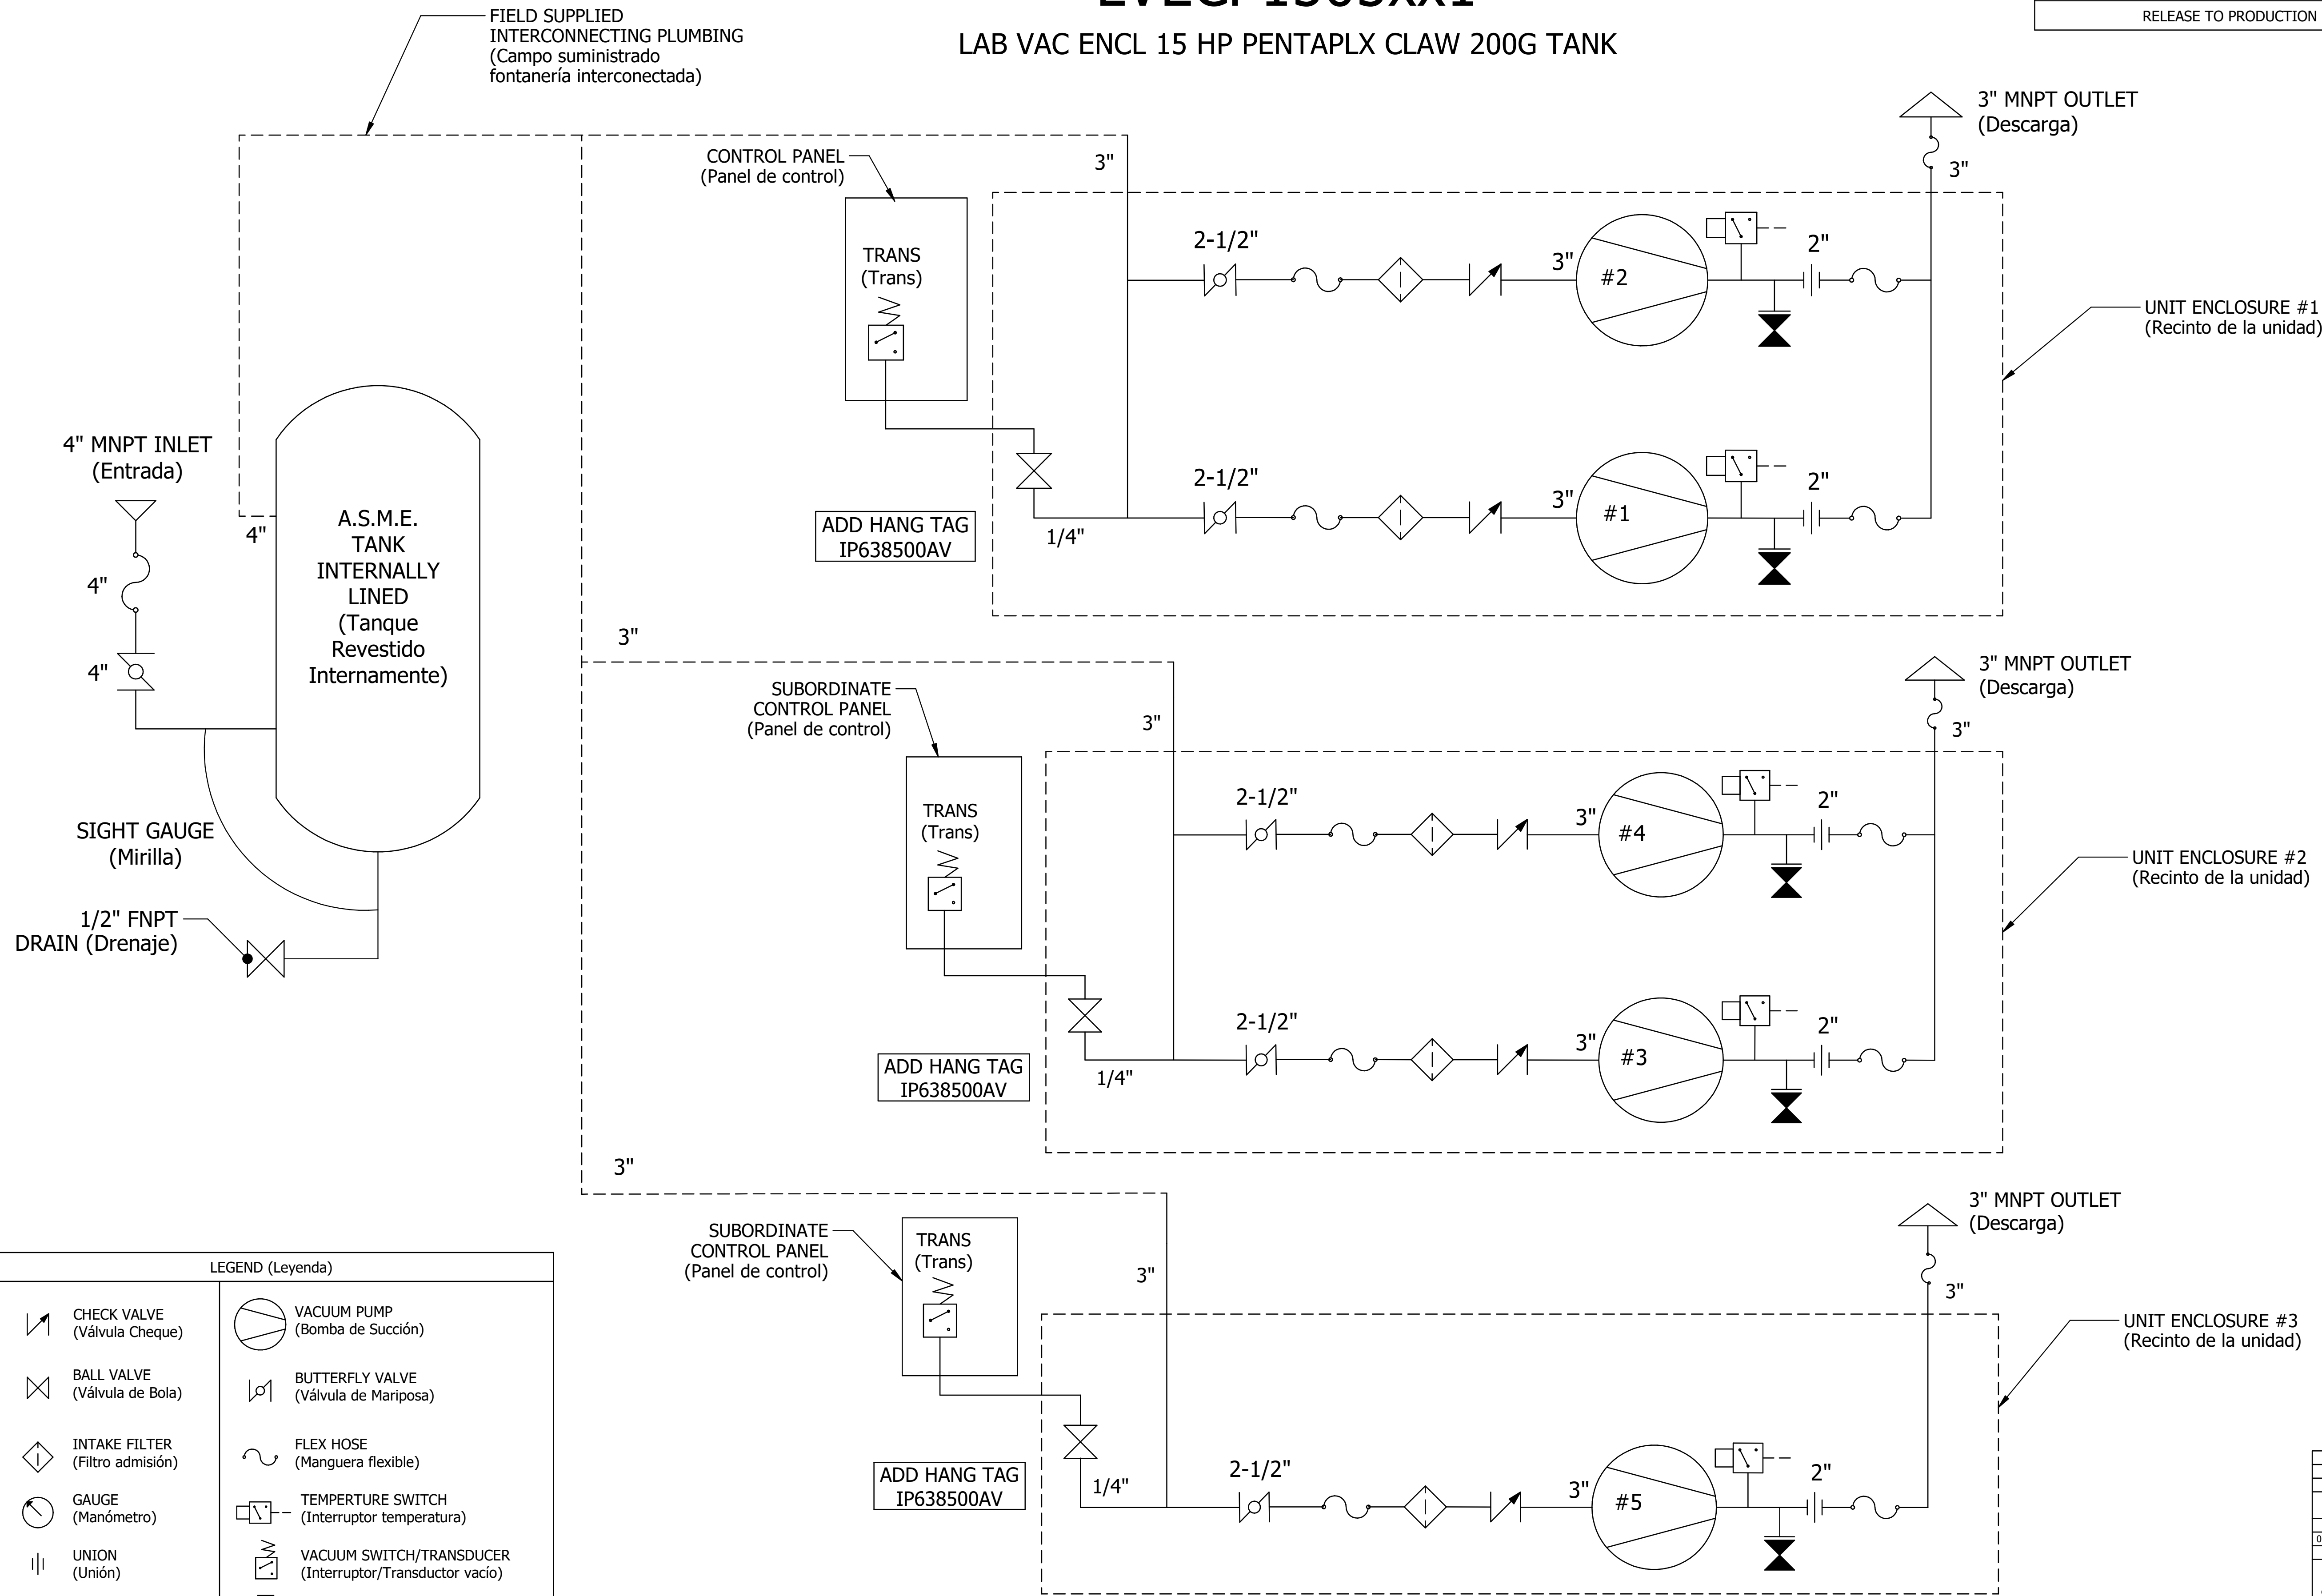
RELEASE TO PRODUCTION

LAB VAC ENCL 15 HP PENTAPLX CLAW 200G TANK

FIELD SUPPLIED INTERCONNECTING PLUMBING (Campo suministrado fontanería interconectada)

CONTROL PANEL (Panel de control)

TRANS (Trans)

3"

3" MNPT OUTLET (Descarga)

3"

2-1/2"

3"

#2

2"

UNIT ENCLOSURE #1 (Recinto de la unidad)

4" MNPT INLET (Entrada)

A.S.M.E. TANK INTERNALLY LINED (Tanque Revestido Internamente)

4"

4"

4"

ADD HANG TAG IP638500AV

1/4"

2-1/2"

3"

#1

2"

3"

3" MNPT OUTLET (Descarga)

SUBORDINATE CONTROL PANEL (Panel de control)

3"

3"

TRANS (Trans)

2-1/2"

3"

#4

2"

UNIT ENCLOSURE #2 (Recinto de la unidad)

SIGHT GAUGE (Mirilla)

1/2" FNPT DRAIN (Drenaje)

ADD HANG TAG IP638500AV

1/4"

2-1/2"

3"

#3

2"

3"

3" MNPT OUTLET (Descarga)

SUBORDINATE CONTROL PANEL (Panel de control)

TRANS (Trans)

3"

3"

UNIT ENCLOSURE #3 (Recinto de la unidad)

LEGEND (Leyenda)

CHECK VALVE (Válvula Cheque)

VACUUM PUMP (Bomba de Succión)

BALL VALVE (Válvula de Bola)

BUTTERFLY VALVE (Válvula de Mariposa)

INTAKE FILTER (Filtro admisión)

FLEX HOSE (Manguera flexible)

GAUGE (Manómetro)

TEMPERTURE SWITCH (Interruptor temperatura)

UNION (Unión)

VACUUM SWITCH/TRANSDUCER (Interruptor/Transductor vacío)

ADD HANG TAG IP638500AV

1/4"

2-1/2"

3"

#5

2"